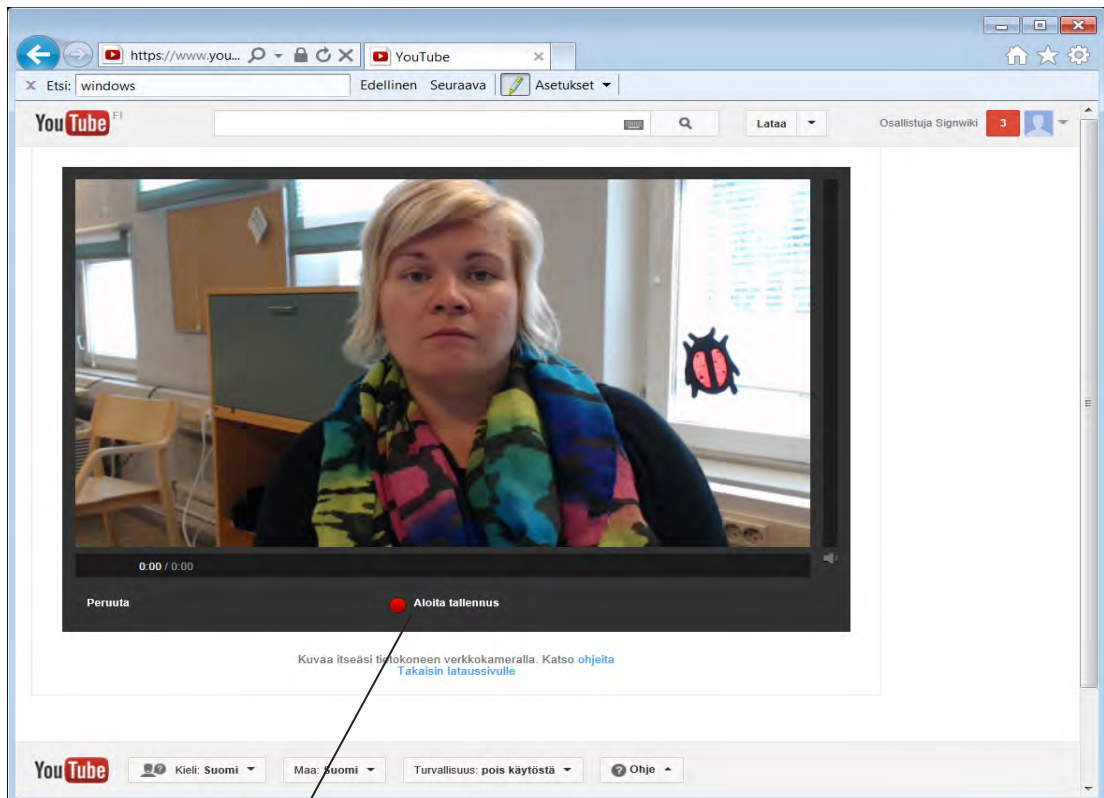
https://www.you...

YouTube

Etsi: windows

Edellinen Seuraava Asetukset

YouTube FI

Lataa

Osallistuja Signwiki 3

0:00 / 0:00

Peruuta

Aloita tallennus

Kuvaa itseäsi tietokoneen verkkokameralla. Katso ohjeita
Takaisin lataussivulle

YouTube

Kieli: Suomi

Maa: Suomi

Turvallisuus: pois käytöstä

Ohje